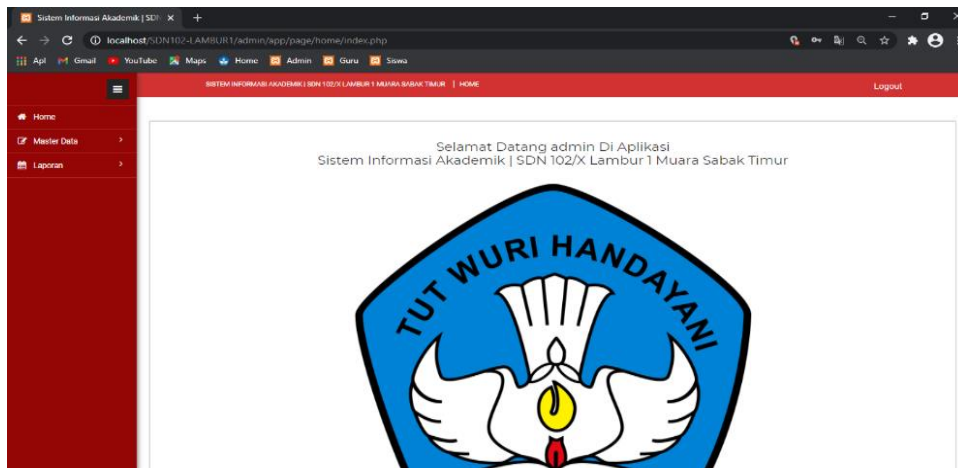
Sistem Informasi Akademik | SDN ×
+

localhost/SDN102-LAMBUR1/admin/app/page/home/index.php

Apl Gmail YouTube Maps Home Admin Guru Siswa

SISTEM INFORMASI AKADEMIK | SDN 102/X LAMBUR 1 MUARA SABAK TIMUR | HOME

Logout

Home
Master Data
Laporan

Selamat Datang admin Di Aplikasi
Sistem Informasi Akademik | SDN 102/X Lambur 1 Muara Sabak Timur

TUT WURI HANDAYANI